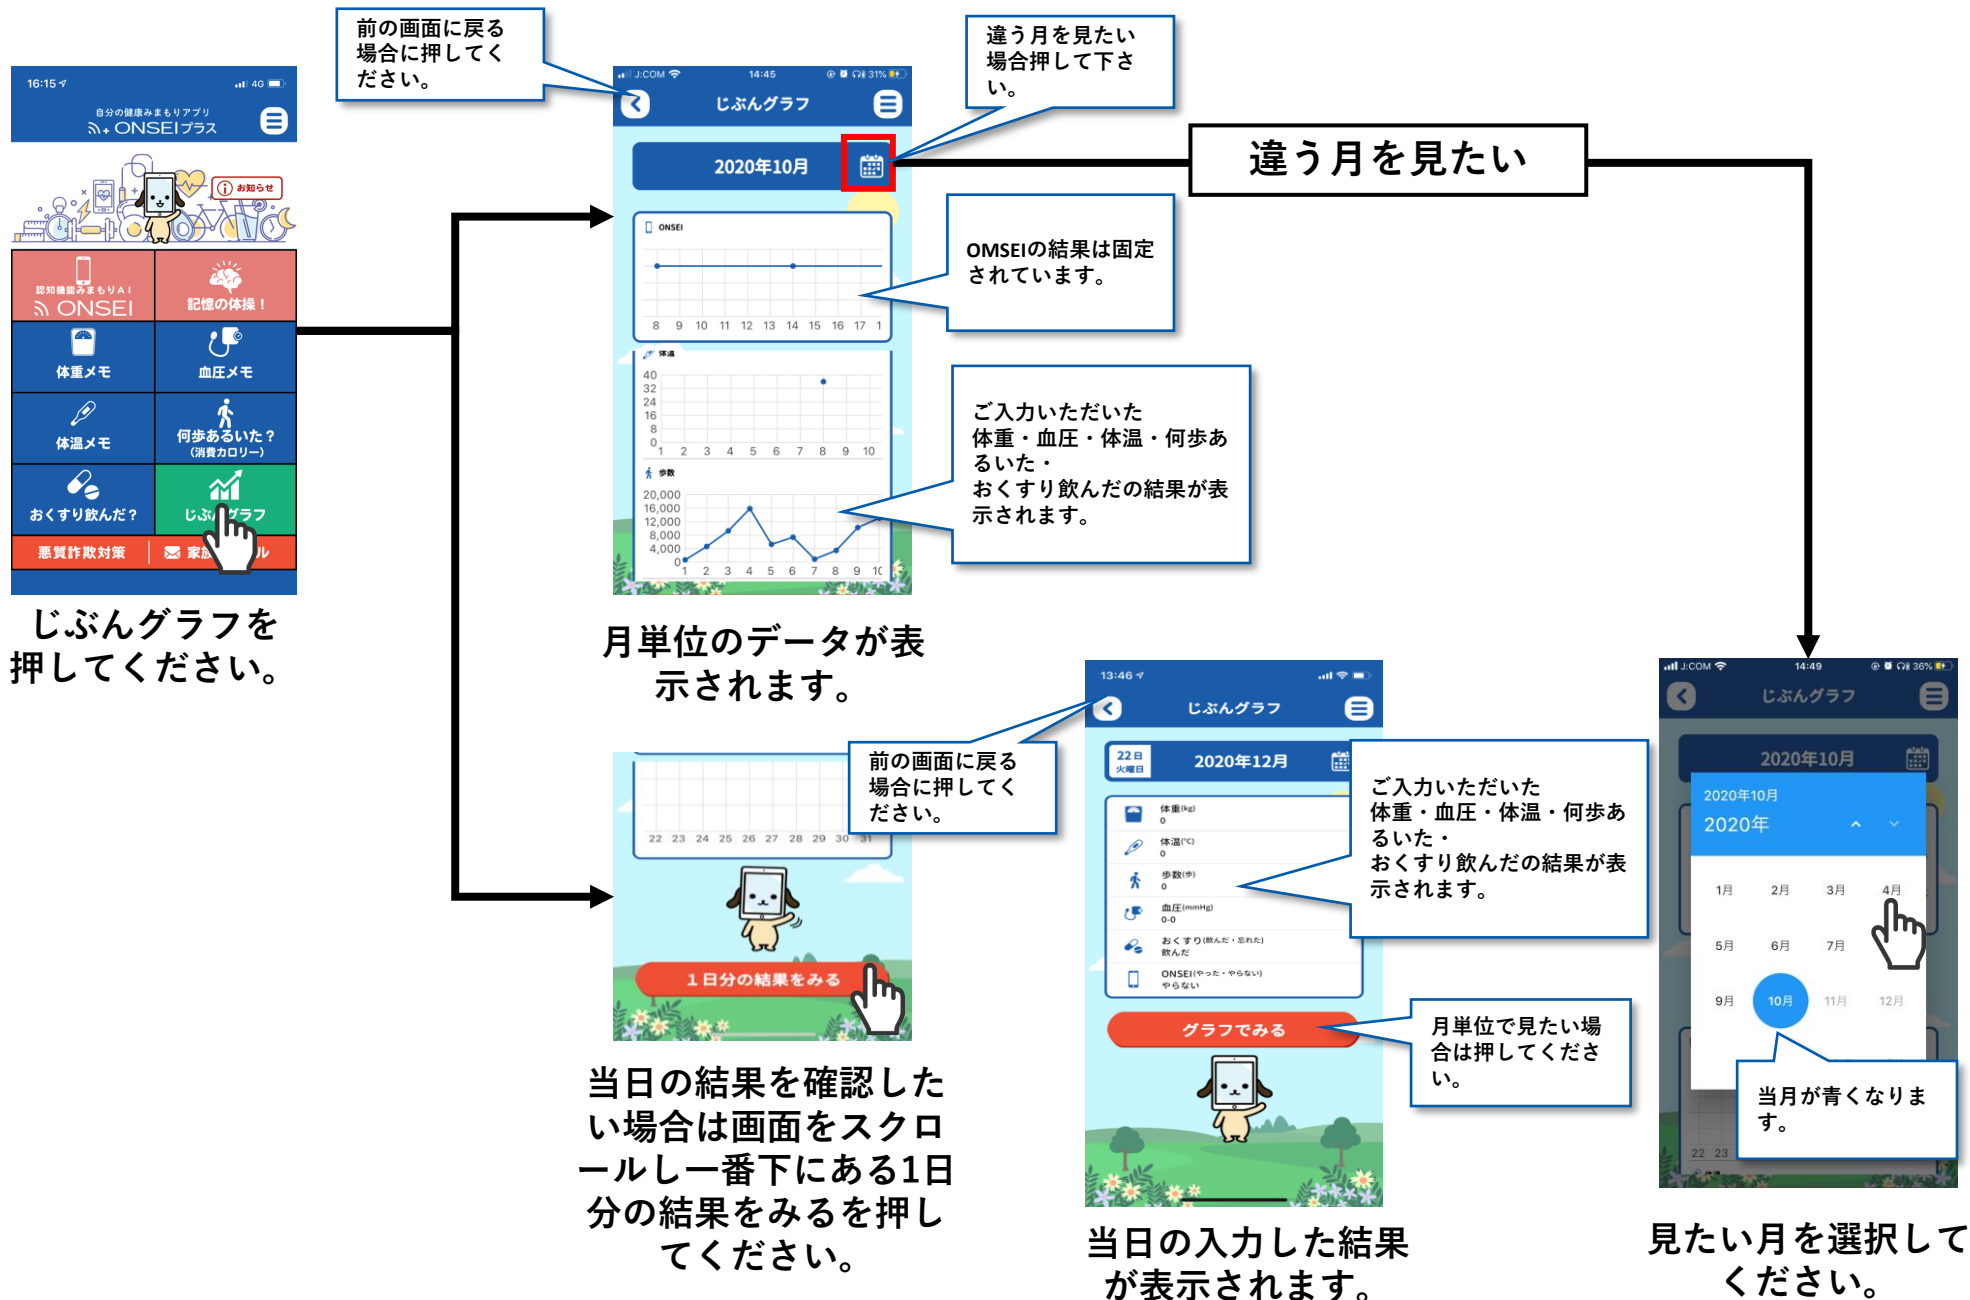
16:15

自分の健康みまもりアプリ
ONSEIプラス

お知らせ

認知機能みまもりAI
ONSEI

記憶の体操！

体重メモ

血圧メモ

体温メモ

何歩あるいた？
(消費カロリー)

おくすり飲んだ？

じぶんグラフ

悪質詐欺対策

家族メール

じぶんグラフを押してください。

前の画面に戻る場合に押してください。

J:COM 14:45 31%

じぶんグラフ

2020年10月

ONSEI

8 9 10 11 12 13 14 15 16 17 1

体温

40
32
24
16
8
0

1 2 3 4 5 6 7 8 9 10

歩数

20,000
16,000
12,000
8,000
4,000
0

1 2 3 4 5 6 7 8 9 10

違う月を見たい場合押して下さい。

違う月を見たい

OMSEIの結果は固定されています。

ご入力いただいた体重・血圧・体温・何歩あるいた・おくすり飲んだの結果が表示されます。

月単位のデータが表示されます。

22 23 24 25 26 27 28 29 30 31

前の画面に戻る場合に押してください。

1日分の結果をみる

当日の結果を確認したい場合は画面をスクロールし一番下にある1日分の結果をみるを押してください。

13:46

じぶんグラフ

22日 火曜日

2020年12月

体重(kg)
0

体温(℃)
0

歩数(歩)
0

血圧(mmHg)
0-0

おくすり(飲んだ・忘れた)
飲んだ

ONSEI(やった・やらない)
やらない

グラフでみる

ご入力いただいた体重・血圧・体温・何歩あるいた・おくすり飲んだの結果が表示されます。

月単位で見たい場合は押してください。

当日の入力した結果が表示されます。

J:COM 14:49 36%

じぶんグラフ

2020年10月

2020年10月
2020年

1月 2月 3月 4月
5月 6月 7月
9月 10月 11月 12月

22 23

当月が青くなります。

見たい月を選択してください。